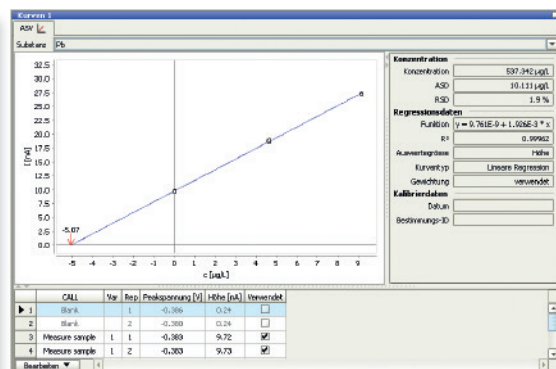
Kurven 1

ASV

Substanz Pb

32.5
30.0
27.5
25.0
22.5
20.0
17.5
15.0
12.5
10.0
7.5
5.0
2.5
0.0

I [nA]

-5.07

-5 -4 -3 -2 -1 0 1 2 3 4 5 6 7 8 9

c [µg/L]

Konzentration
Konzentration 537.342 µg/L
ASD 10.111 µg/L
RSD 1.9 %

Regressionsdaten
Funktion y = 9.761E-9 + 1.926E-3 * x
R² 0.99962
Auswertegrösse Höhe
Kurventyp Lineare Regression
Gewichtung verwendet

Kalibrierdaten
Datum
Bestimmungs-ID

| | CALL | Var | Rep | Peakspannung [V] | Höhe [nA] | Verwendet |
|---|---|---|---|---|---|---|
| 1 | Blank | | 1 | -0.386 | 0.24 | ☐ |
| 2 | Blank | | 2 | -0.388 | 0.24 | ☐ |
| 3 | Measure sample | 1 | 1 | -0.383 | 9.72 | ☑ |
| 4 | Measure sample | 1 | 2 | -0.383 | 9.73 | ☑ |

Bearbeiten ▼